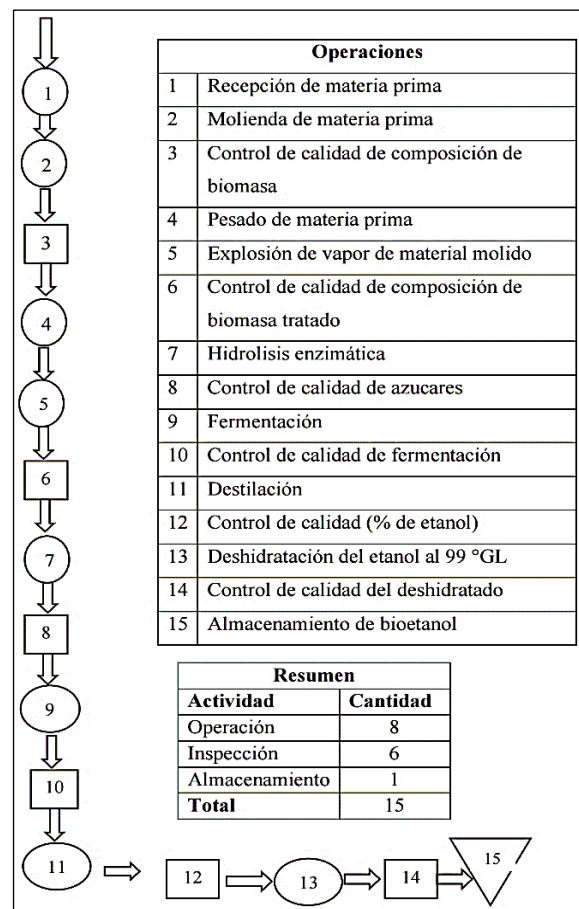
1
2
3
4
5
6
7
8
9
10
11
12
13
14
15

| Operaciones | |
|---|---|
| 1 | Recepción de materia prima |
| 2 | Molienda de materia prima |
| 3 | Control de calidad de composición de biomasa |
| 4 | Pesado de materia prima |
| 5 | Explosión de vapor de material molido |
| 6 | Control de calidad de composición de biomasa tratado |
| 7 | Hidrolisis enzimática |
| 8 | Control de calidad de azucares |
| 9 | Fermentación |
| 10 | Control de calidad de fermentación |
| 11 | Destilación |
| 12 | Control de calidad (% de etanol) |
| 13 | Deshidratación del etanol al 99 °GL |
| 14 | Control de calidad del deshidratado |
| 15 | Almacenamiento de bioetanol |

| Resumen | |
|---|---|
| **Actividad** | **Cantidad** |
| Operación | 8 |
| Inspección | 6 |
| Almacenamiento | 1 |
| **Total** | 15 |